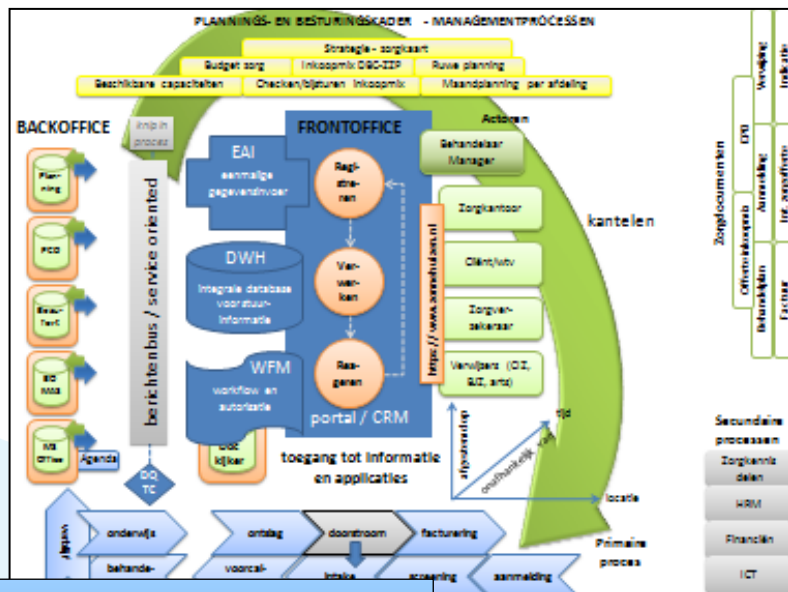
PLANNINGS- EN BESTURINGSKADER - MANAGEMENTPROCESSEN

Strategie - zorgkaart

Budget zorg | Inkoopmix DBC-ZZP | Ruwe planning

Beschikbare capaciteiten | Checken/bijsturen inkoopmix | Maandplanning per afdeling

BACKOFFICE

Inkijk in proces

Planning

PCD

Beau-Tech

BO MAS

MS Office

Agenda

berichtenbus / service oriented

DQ TC

FRONTOFFICE

EAI

eenmalige gegevensinvoer

DWH

integrale database voor stuurinformatie

WFM

workflow en autorisatie

Doc kijker

Registreren

Verwerken

Reageren

portal / CRM

http://www.aanenhuizen.nl

Actoren

Behandelaar Manager

Zorgkantoor

Cliënt/wtv

Zorgverzekeraar

Verwijzers (DZ, BJZ, arts)

kantelen

toegang tot informatie en applicaties

tijd

afgestemde

onafhankelijk van

locatie

onderwijs

ontslag

doorstroom

facturering

behande-

voorzal-

intake

screening

aanmelding

Primaire proces

Zorgdocumenten

Offerte/inkoopmix

Behandplan

DPG

Aanmelding

Verwijzing

Factuur

Ind. aanvulling

Indicatie

Secundaire processen

Zorgkennis delen

HRM

Financiën

ICT